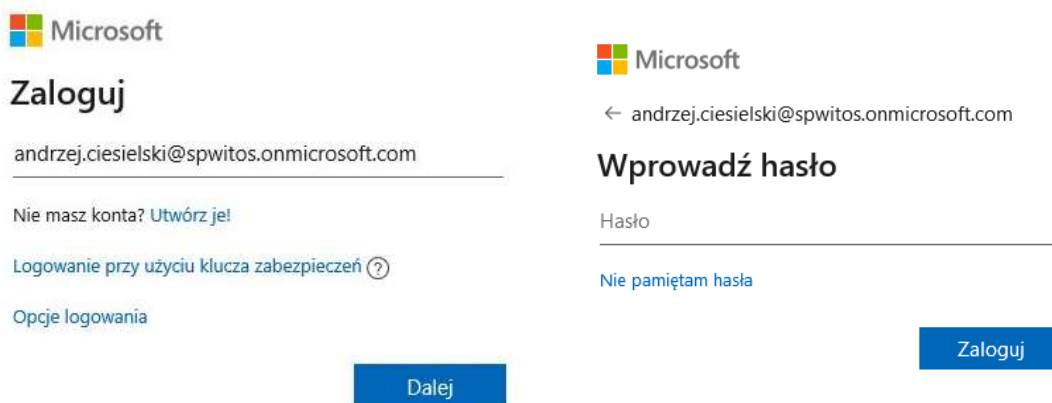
Microsoft

Zaloguj

andrzej.ciesielski@spwitos.onmicrosoft.com

Nie masz konta? Utwórz je!

Logowanie przy użyciu klucza zabezpieczeń ?

Opcje logowania

Dalej

Microsoft

← andrzej.ciesielski@spwitos.onmicrosoft.com

Wprowadź hasło

Hasło

Nie pamiętam hasła

Zaloguj